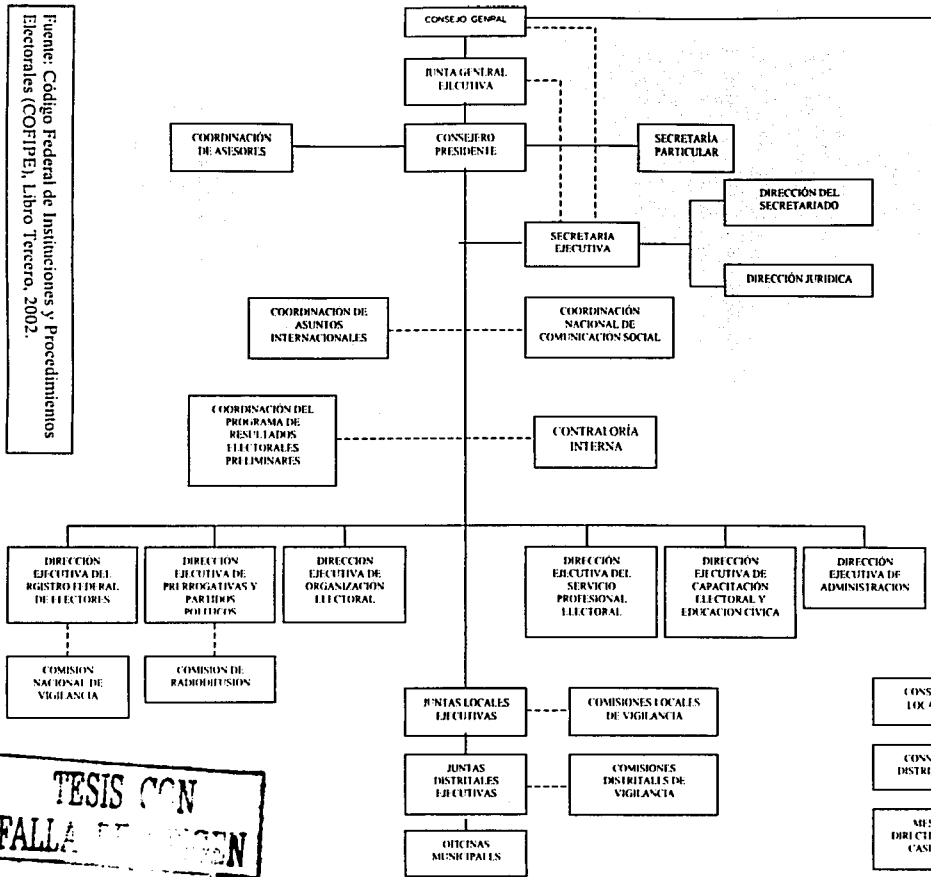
Fuente: Código Federal de Instituciones y Procedimientos Electorales (COFIPE), Libro Tercero, 2002.

CONSEJO GENRAL

JUNTA GENERAL EJECUTIVA

COORDINACIÓN DE ASESORES

CONSEJERO PRESIDENTE

SECRETARÍA PARTICULAR

DIRECCIÓN DEL SECRETARIADO

SECRETARIA EJECUTIVA

DIRECCIÓN JURIDICA

COORDINACION DE ASUNTOS INTERNACIONALES

COORDINACIÓN NACIONAL DE COMUNICACION SOCIAL

COORDINACIÓN DEL PROGRAMA DE RESULTADOS ELECTORALES PRELIMINARES

CONTRALORÍA INTERNA

DIRECCION EJECUTIVA DEL RGISTRO FEDERAL DE ELECTORES

DIRECTION EJECUTIVA DE PRERROGATIVAS Y PARTIDOS POLITICOS

DIRECCION EJECUTIVA DE ORGANIZACION ELECTORAL

DIRECCIÓN EJECUTIVA DEL SERVICIO PROFESIONAL ELECTORAL

DIRECCIÓN EJECUTIVA DE CAPACITACIÓN ELECTORAL Y EDUCACION CIVICA

DIRECCIÓN EJECUTIVA DE ADMINISTRACION

COMISION NACIONAL DE VIGILANCIA

COMISION DE RADIODIFUSION

JUNTAS LOCALES EJECUTIVAS

COMISIONES LOCALES DE VIGILANCIA

JUNTAS DISTRITALES EJECUTIVAS

COMISIONES DISTRITALES DE VIGILANCIA

OFICINAS MUNICIPALES

CONS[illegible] LOC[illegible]

CONS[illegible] DISTRI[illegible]

MES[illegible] DIRECTI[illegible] CASI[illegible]

TESIS CON FALLA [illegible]EN